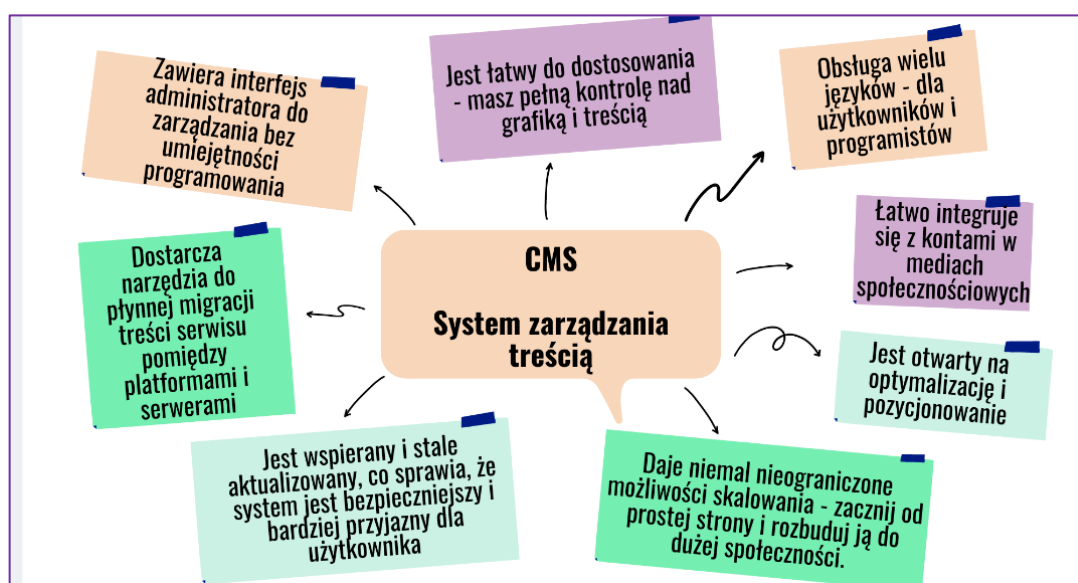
Zawiera interfejs administratora do zarządzania bez umiejętności programowania

Jest łatwy do dostosowania - masz pełną kontrolę nad grafiką i treścią

Obsługa wielu języków - dla użytkowników i programistów

Dostarcza narzędzia do płynnej migracji treści serwisu pomiędzy platformami i serwerami

CMS

System zarządzania treścią

Łatwo integruje się z kontami w mediach społecznościowych

Jest otwarty na optymalizację i pozycjonowanie

Jest wspierany i stale aktualizowany, co sprawia, że system jest bezpieczniejszy i bardziej przyjazny dla użytkownika

Daje niemal nieograniczone możliwości skalowania - zacznij od prostej strony i rozbuduj ją do dużej społeczności.